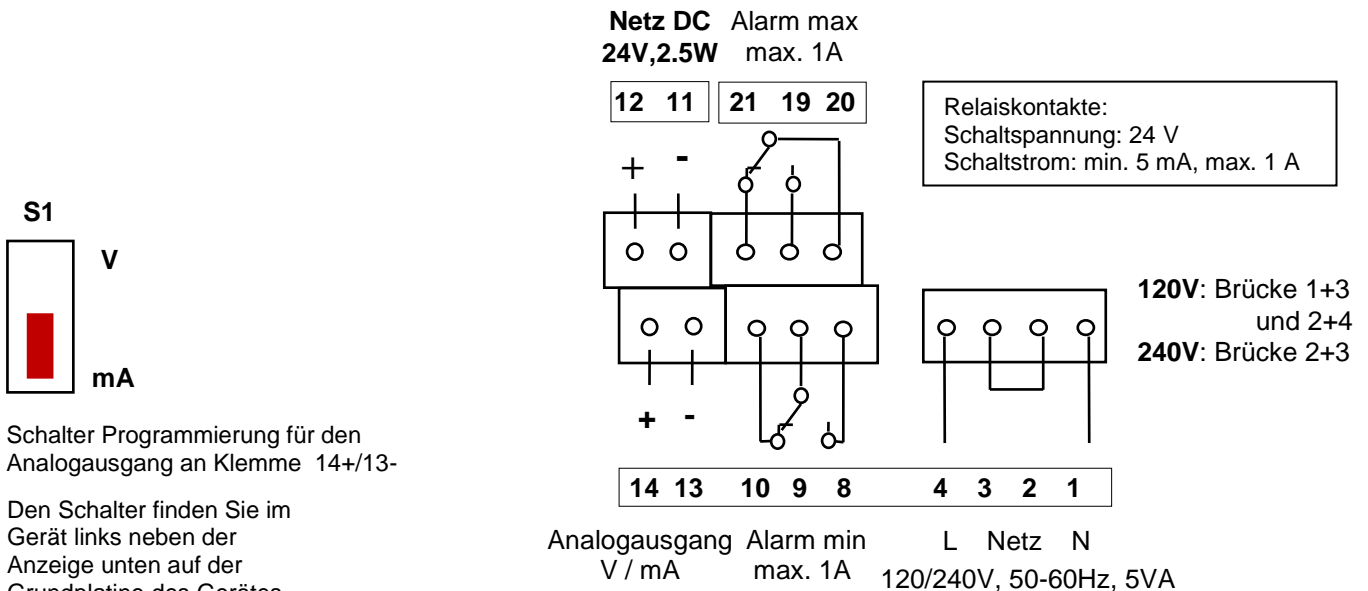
Netz DC
24V,2.5W

Alarm max
max. 1A

| 12 | 11 |
|---|---|

| 21 | 19 | 20 |
|---|---|---|

Relaiskontakte:
Schaltspannung: 24 V
Schaltstrom: min. 5 mA, max. 1 A

+ -

S1

V

mA

120V: Brücke 1+3 und 2+4
240V: Brücke 2+3

+ -

Schalter Programmierung für den Analogausgang an Klemme 14+/13-

Den Schalter finden Sie im Gerät links neben der Anzeige unten auf der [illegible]

| 14 | 13 | 10 | 9 | 8 | 4 | 3 | 2 | 1 |
|---|---|---|---|---|---|---|---|---|

Analogausgang
V / mA

Alarm min
max. 1A

L Netz N
120/240V, 50-60Hz, 5VA